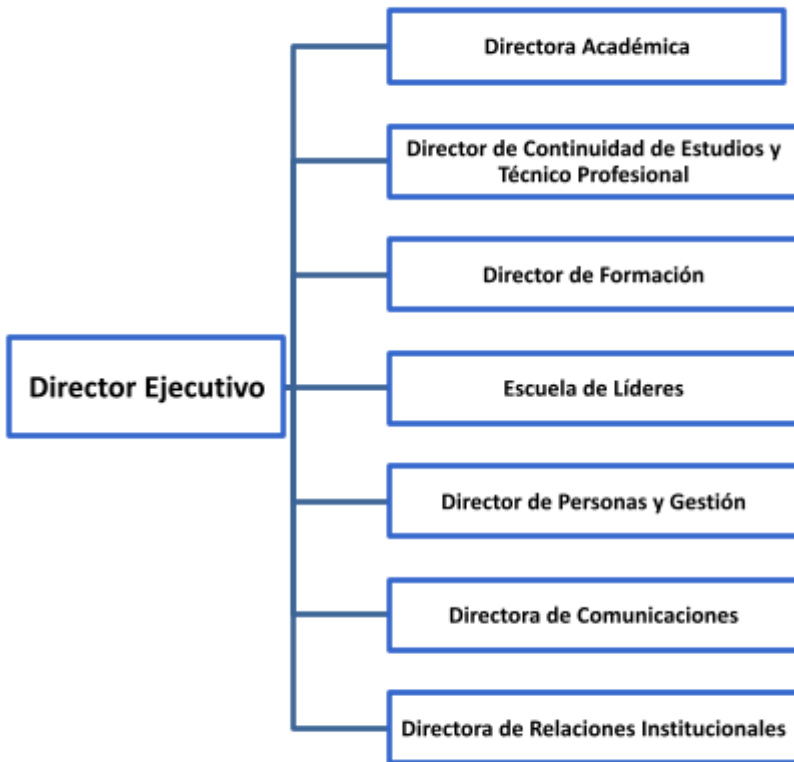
Director Ejecutivo

Directora Académica

Director de Continuidad de Estudios y Técnico Profesional

Director de Formación

Escuela de Líderes

Director de Personas y Gestión

Directora de Comunicaciones

Directora de Relaciones Institucionales